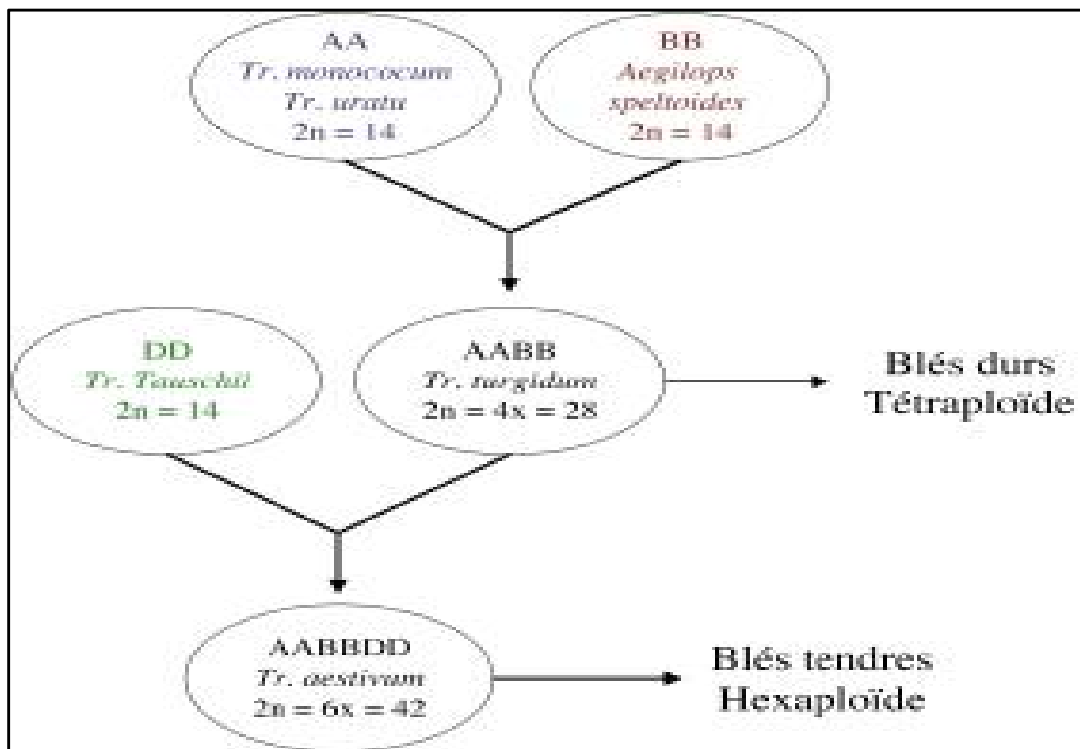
AA
Tr. monococum
Tr. uratu
2n = 14

BB
Aegilops
speltoides
2n = 14

DD
Tr. Tauschii
2n = 14

AABB
Tr. turgidum
2n = 4x = 28

Blés durs
Tétraploïde

AABBDD
Tr. aestivum
2n = 6x = 42

Blés tendres
Hexaploïde